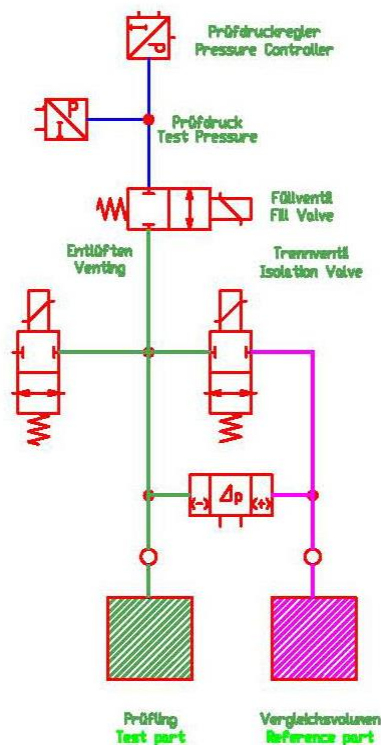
Prüfdruckregler
Pressure Controller

P

Prüfdruck
Test Pressure

Füllventil
Fill Valve

Entlüften
Venting

Trennventil
Isolation Valve

(-) $\Delta p$ (+)

Prüfling
Test part

Vergleichsvolumen
Reference part